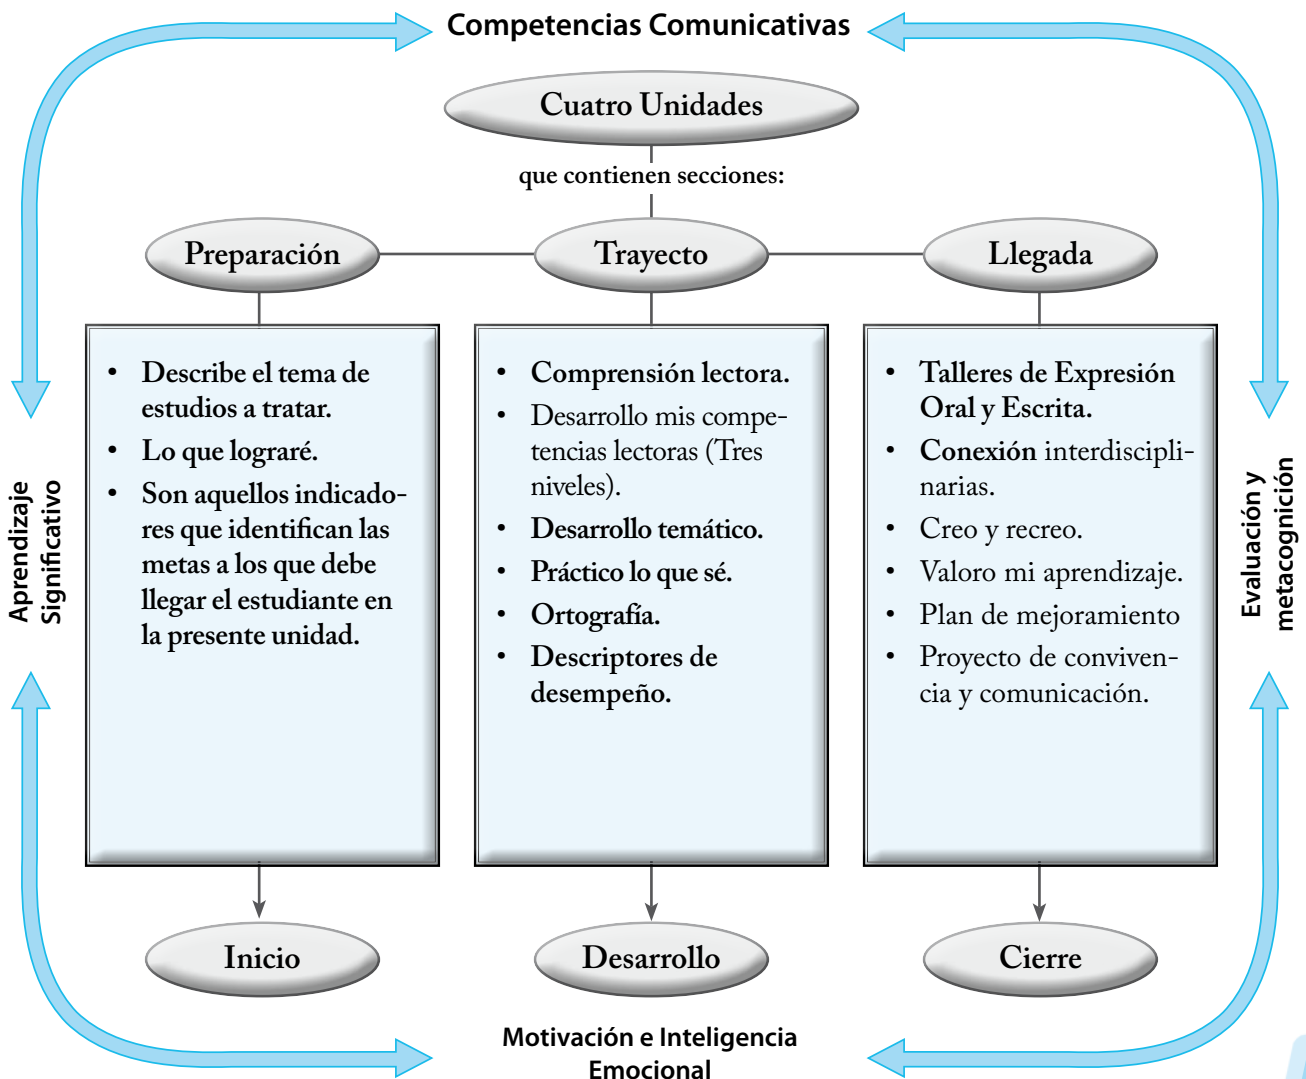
Competencias Comunicativas

Cuatro Unidades

que contienen secciones:

Preparación

Trayecto

Llegada

Aprendizaje Significativo

- Describe el tema de estudios a tratar.
- Lo que lograré.
- Son aquellos indicadores que identifican las metas a los que debe llegar el estudiante en la presente unidad.

- Comprensión lectora.
- Desarrollo mis competencias lectoras (Tres niveles).
- Desarrollo temático.
- Práctico lo que sé.
- Ortografía.
- Descriptores de desempeño.

- Talleres de Expresión Oral y Escrita.
- Conexión interdisciplinarias.
- Creo y recreo.
- Valoro mi aprendizaje.
- Plan de mejoramiento
- Proyecto de convivencia y comunicación.

Evaluación y metacognición

Inicio

Desarrollo

Cierre

Motivación e Inteligencia Emocional